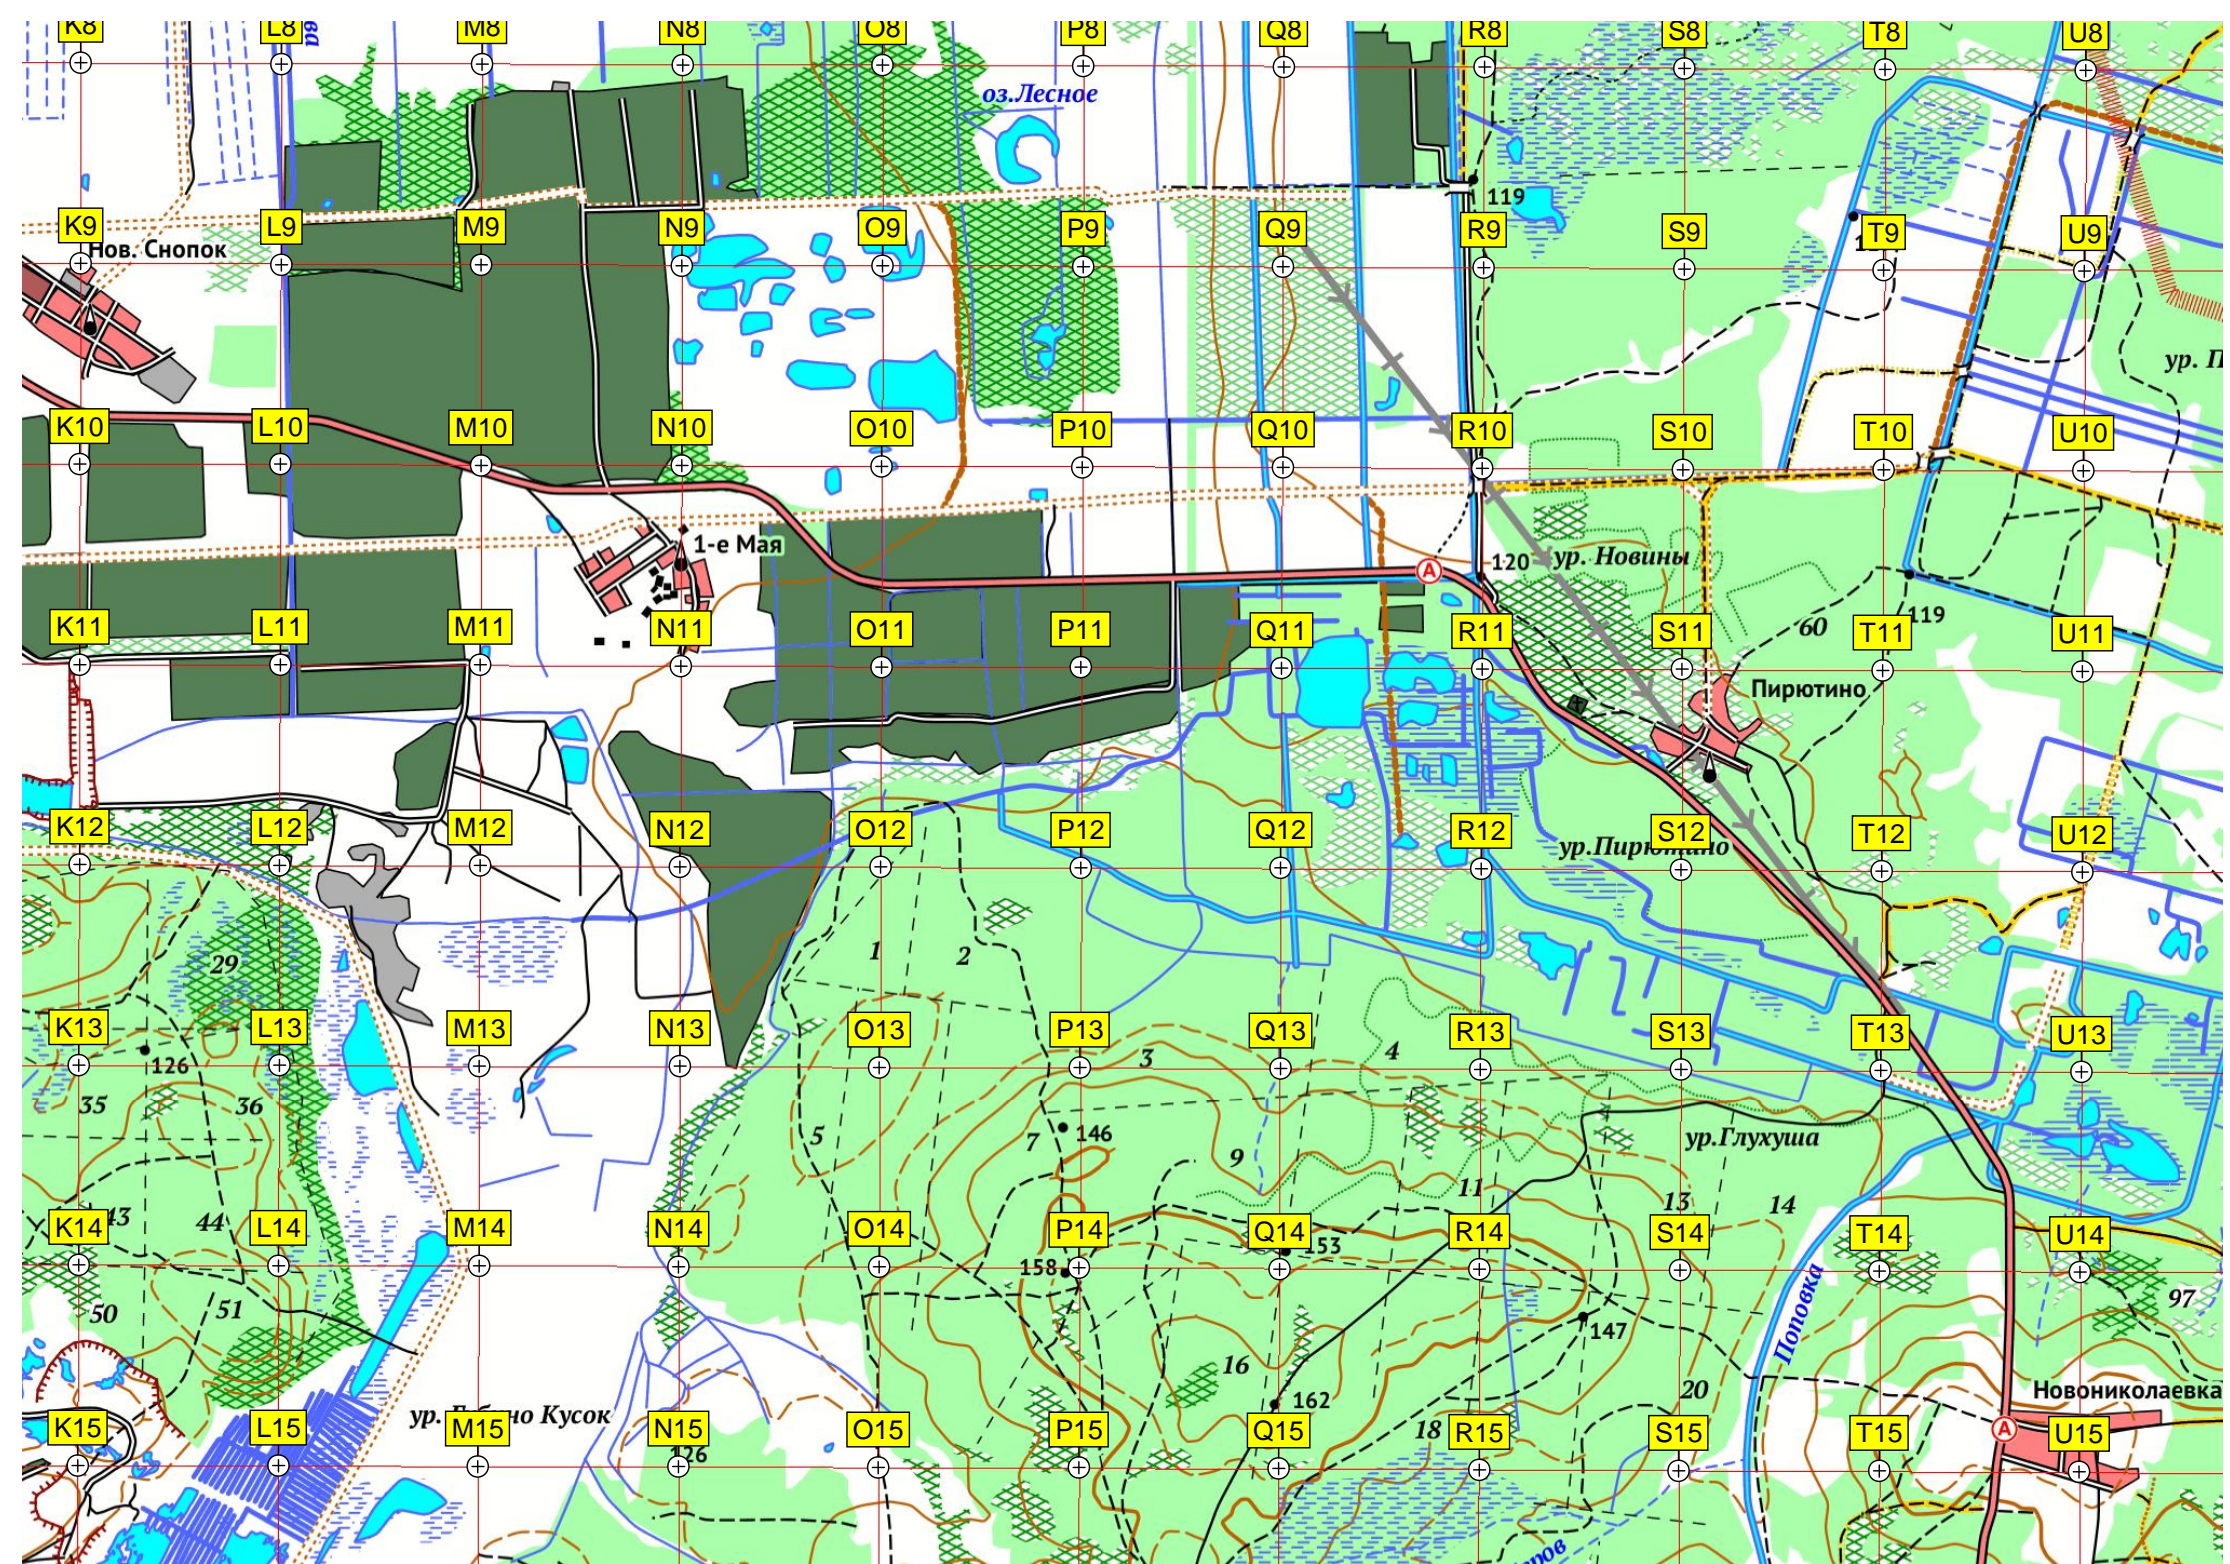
K8 L8 M8 N8 O8 P8 Q8 R8 S8 T8 U8

оз.Лесное

119

K9 Нов. Снопок L9 M9 N9 O9 P9 Q9 R9 S9 T9 U9

ур. П

K10 L10 M10 N10 O10 P10 Q10 R10 S10 T10 U10

1-е Мая

A

120 ур. Новины

60

119

K11 L11 M11 N11 O11 P11 Q11 R11 S11 T11 U11

Пирютино

K12 L12 M12 N12 O12 P12 Q12 R12 ур.Пирютино S12 T12 U12

29

1 2

K13 126 L13 M13 N13 O13 P13 3 Q13 4 R13 S13 T13 U13

35 36

5 7 146

9

ур.Глухуша

11

13 14

K14 43 44 L14 M14 N14 O14 P14 Q14 153 R14 S14 T14 U14

158

97

Поповка

50 51

147

16

162

20

Новониколаевка

K15 L15 ур. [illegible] Кусок M15 N15 126 O15 P15 Q15 18 R15 S15 T15 A U15